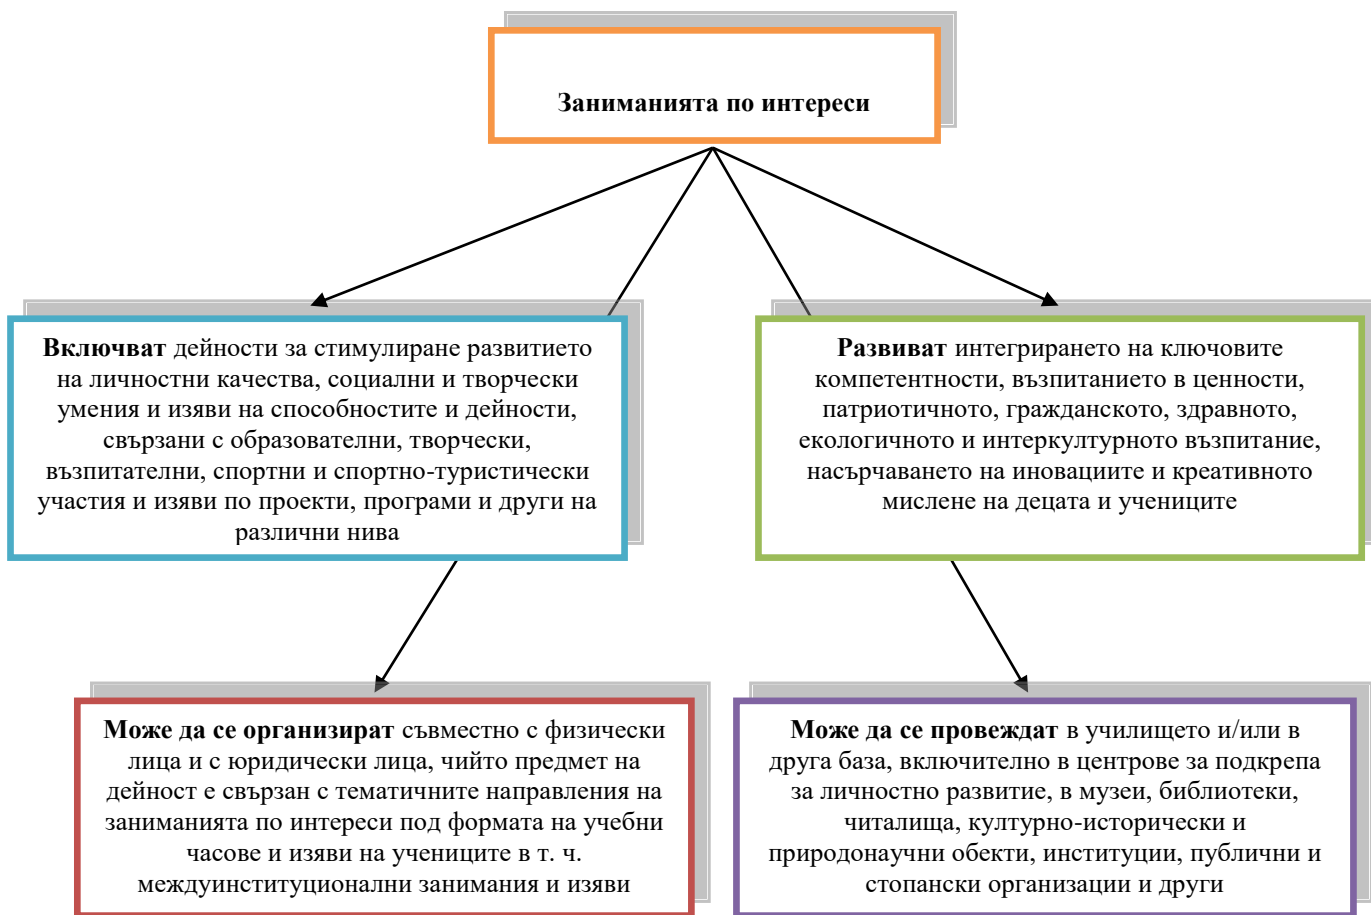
Заниманията по интереси

**Включват** дейности за стимулиране развитието на личностни качества, социални и творчески умения и изяви на способностите и дейности, свързани с образователни, творчески, възпитателни, спортни и спортно-туристически участия и изяви по проекти, програми и други на различни нива

**Развиват** интегрирането на ключовите компетентности, възпитанието в ценности, патриотичното, гражданското, здравното, екологичното и интеркултурното възпитание, насърчаването на иновациите и креативното мислене на децата и учениците

**Може да се организират** съвместно с физически лица и с юридически лица, чийто предмет на дейност е свързан с тематичните направления на заниманията по интереси под формата на учебни часове и изяви на учениците в т. ч. междуинституционални занимания и изяви

**Може да се провеждат** в училището и/или в друга база, включително в центрове за подкрепа за личностно развитие, в музеи, библиотеки, читалища, културно-исторически и природонаучни обекти, институции, публични и стопански организации и други